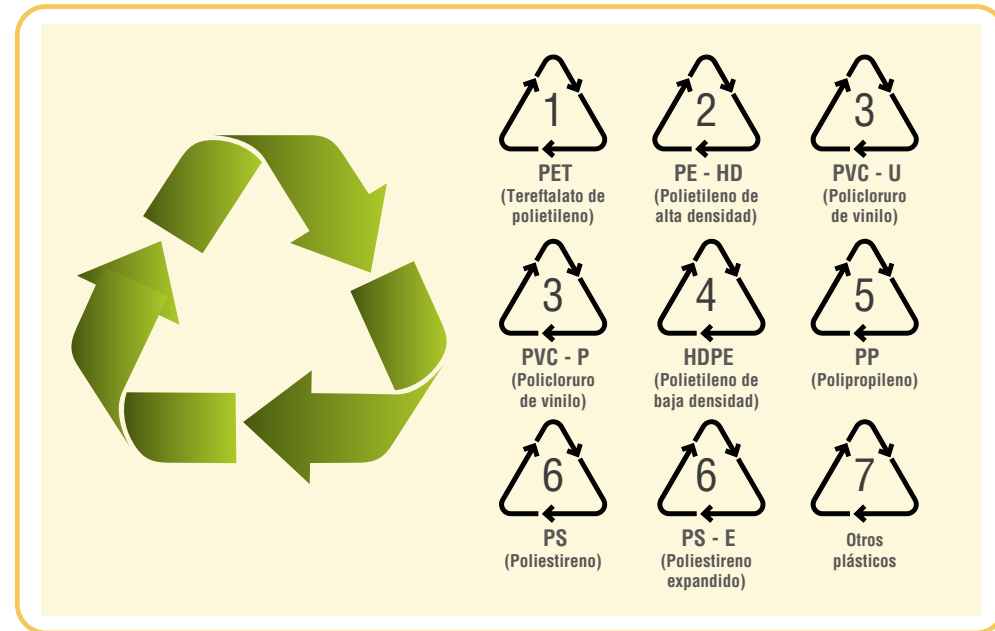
1
PET
(Tereftalato de polietileno)

2
PE - HD
(Polietileno de alta densidad)

3
PVC - U
(Policloruro de vinilo)

3
PVC - P
(Policloruro de vinilo)

4
HDPE
(Polietileno de baja densidad)

5
PP
(Polipropileno)

6
PS
(Poliestireno)

6
PS - E
(Poliestireno expandido)

7
Otros plásticos